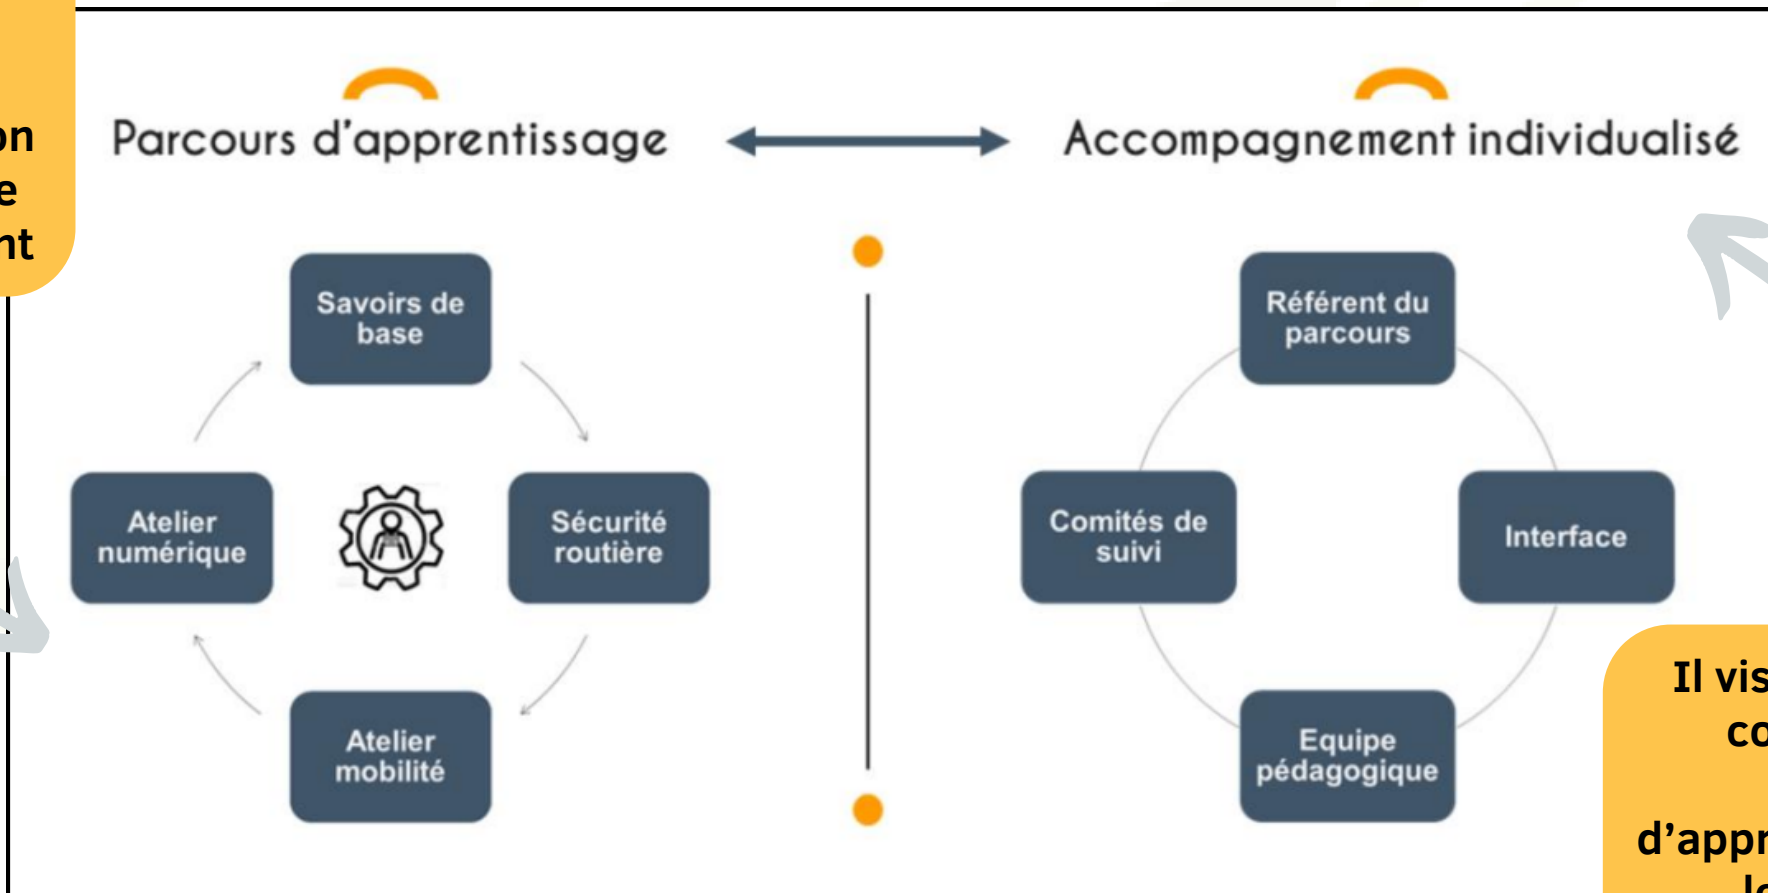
on
e
nt

Parcours d'apprentissage

Accompagnement individualisé

Savoirs de base

Sécurité routière

Atelier mobilité

Atelier numérique

Référent du parcours

Interface

Equipe pédagogique

Comités de suivi

Il vis
co
d'appr
l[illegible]